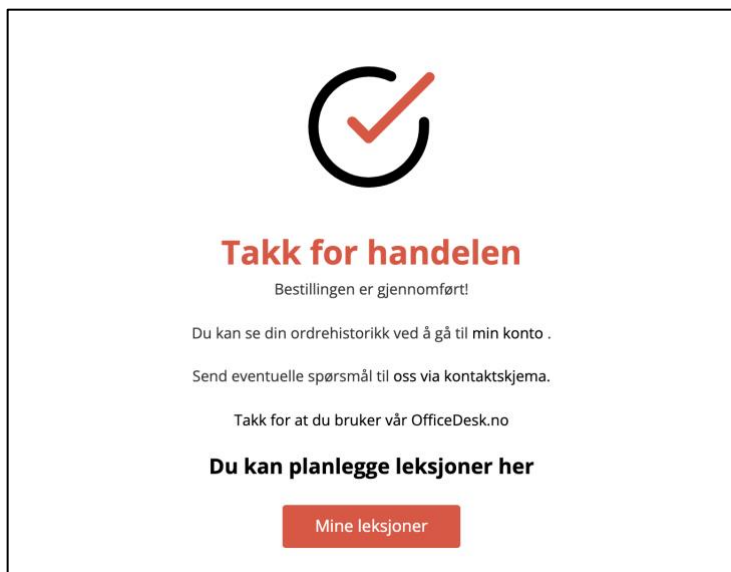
Takk for handelen

Bestillingen er gjennomført!

Du kan se din ordrehistorikk ved å gå til min konto .

Send eventuelle spørsmål til oss via kontaktskjema.

Takk for at du bruker vår OfficeDesk.no

Du kan planlegge leksjoner her

Mine leksjoner